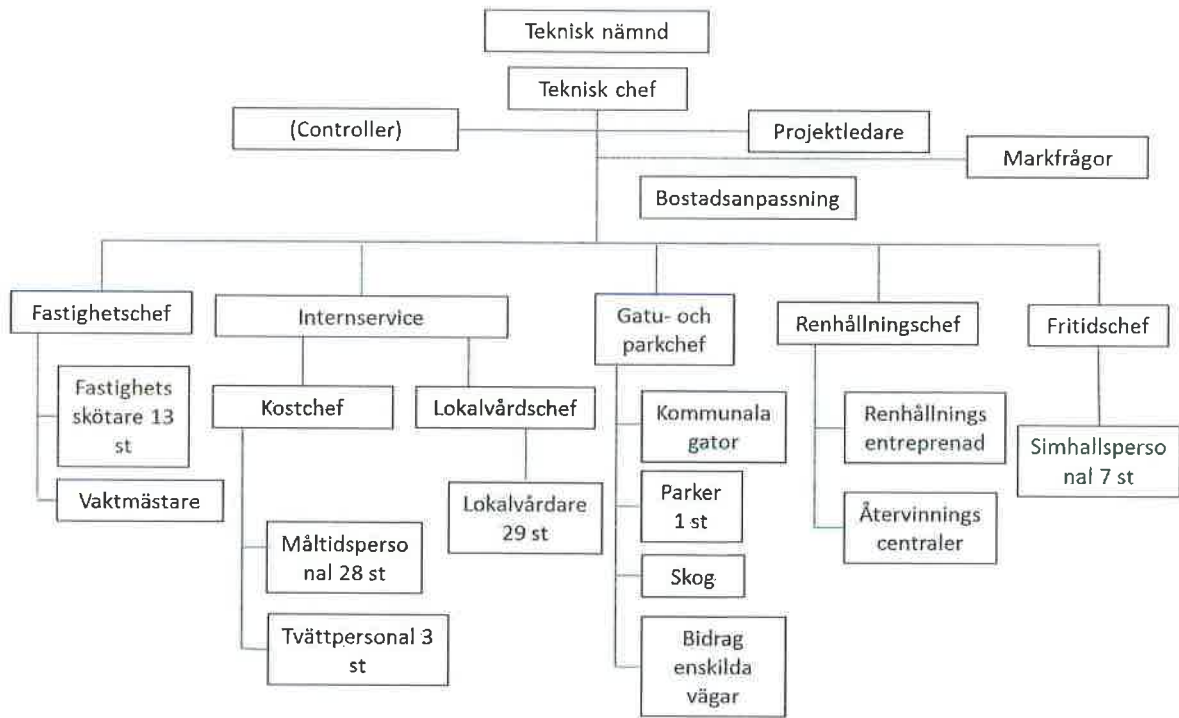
Teknisk nämnd

Teknisk chef

(Controller)

Projektledare

Markfrågor

Bostadsanpassning

Fastighetschef

Fastighets skötare 13 st

Vaktmästare

Internservice

Kostchef

Måltidsperso nal 28 st

Tvättpersonal 3 st

Lokalvårdschef

Lokalvårdare 29 st

Gatu- och parkchef

Kommunala gator

Parker 1 st

Skog

Bidrag enskilda vägar

Renhållningschef

Renhållnings entreprenad

Återvinnings centraler

Fritidschef

Simhallsperso nal 7 st